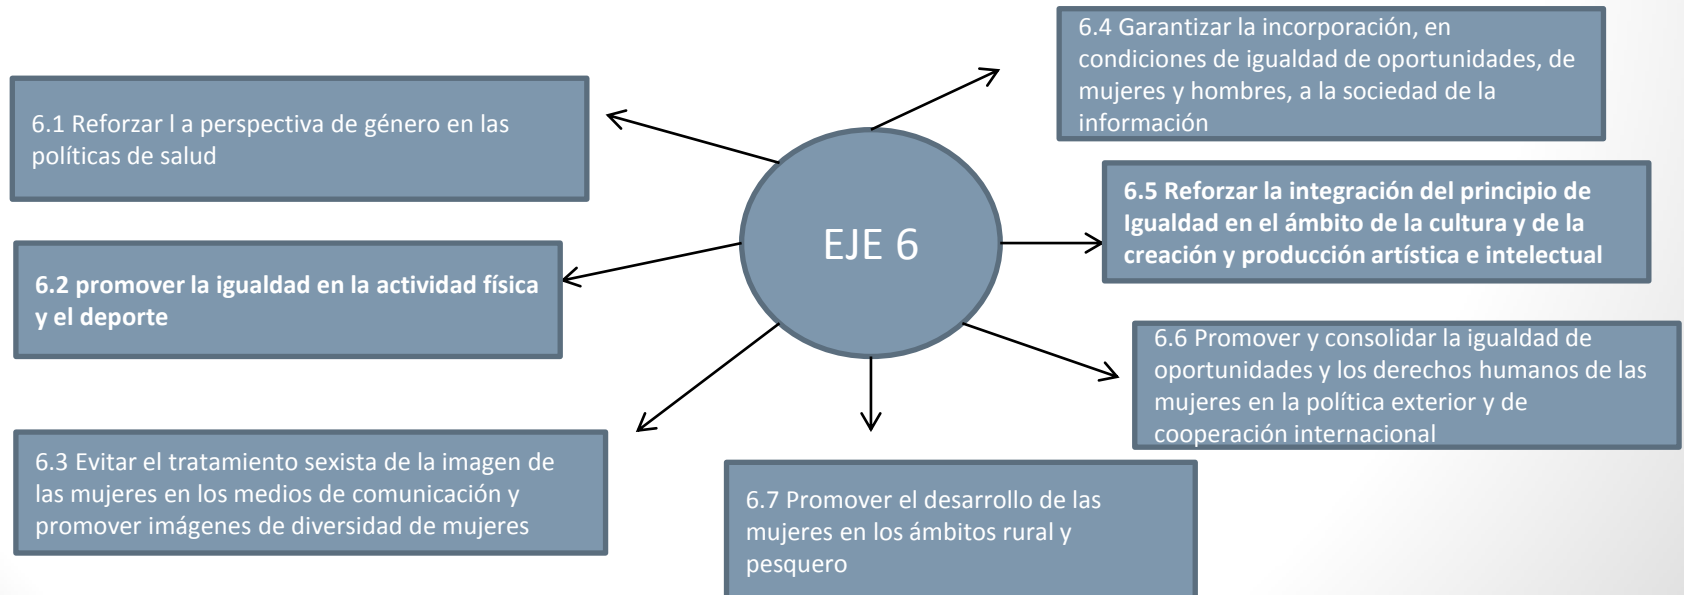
EJE 6

6.1 Reforzar l a perspectiva de género en las políticas de salud

6.2 promover la igualdad en la actividad física y el deporte

6.3 Evitar el tratamiento sexista de la imagen de las mujeres en los medios de comunicación y promover imágenes de diversidad de mujeres

6.4 Garantizar la incorporación, en condiciones de igualdad de oportunidades, de mujeres y hombres, a la sociedad de la información

6.5 Reforzar la integración del principio de Igualdad en el ámbito de la cultura y de la creación y producción artística e intelectual

6.6 Promover y consolidar la igualdad de oportunidades y los derechos humanos de las mujeres en la política exterior y de cooperación internacional

6.7 Promover el desarrollo de las mujeres en los ámbitos rural y pesquero